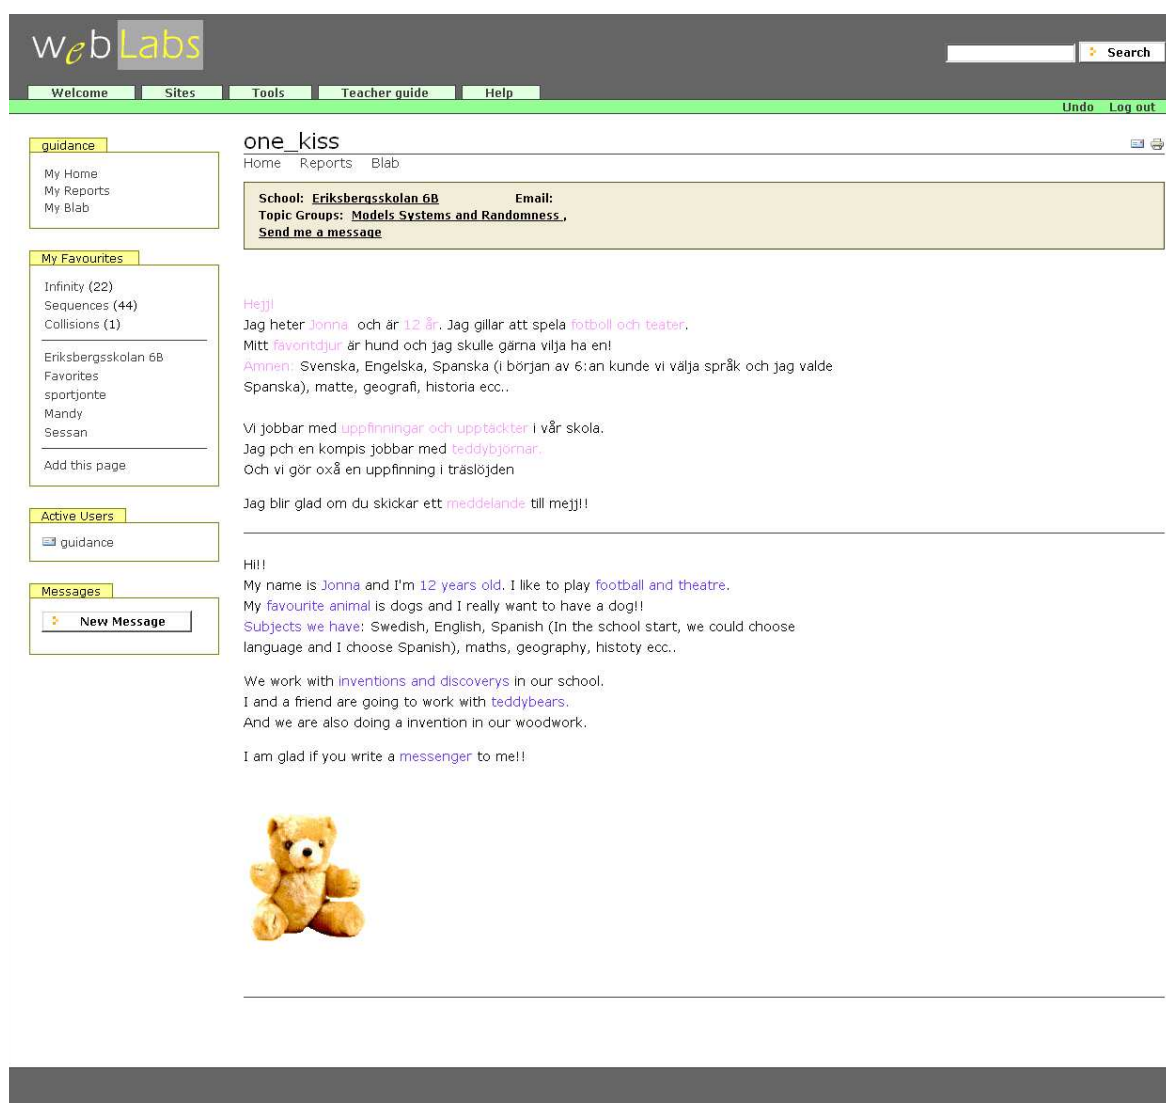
WebLabs

Search

Welcome | Sites | Tools | Teacher guide | Help

Undo Log out

guidance

My Home
My Reports
My Blab

My Favourites

Infinity (22)
Sequences (44)
Collisions (1)

Eriksbergsskolan 6B
Favorites
sportjonte
Mandy
Sessan

Add this page

Active Users

guidance

Messages

New Message

one_kiss

Home Reports Blab

School: Eriksbergsskolan 6B Email:
Topic Groups: Models Systems and Randomness ,
Send me a message

Hej!
Jag heter Jonna och är 12 år. Jag gillar att spela fotboll och teater.
Mitt favoritdjur är hund och jag skulle gärna vilja ha en!
Ämnen: Svenska, Engelska, Spanska (i början av 6:an kunde vi välja språk och jag valde Spanska), matte, geografi, historia ecc..

Vi jobbar med uppfinningar och upptäckter i vår skola.
Jag pch en kompis jobbar med teddybjörnar.
Och vi gör oxå en uppfinning i träslöjden

Jag blir glad om du skickar ett meddelande till mejj!!

Hi!!
My name is Jonna and I'm 12 years old. I like to play football and theatre.
My favourite animal is dogs and I really want to have a dog!!
Subjects we have: Swedish, English, Spanish (In the school start, we could choose language and I choose Spanish), maths, geography, histoty ecc..

We work with inventions and discoverys in our school.
I and a friend are going to work with teddybears.
And we are also doing a invention in our woodwork.

I am glad if you write a messenger to me!!